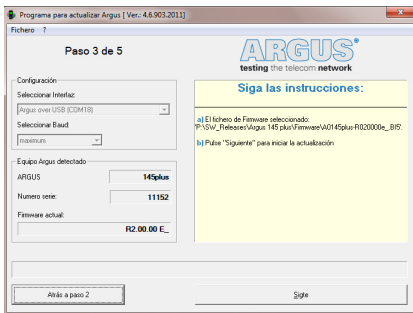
Programa para actualizar Argus [ Ver.: 4.6.903.2011]

Fichero ?

Paso 3 de 5

ARGUS®
testing the telecom network

Configuración

Seleccionar Interfaz:

Argus over USB (COM18)

Seleccionar Baud:

maximum

Siga las instrucciones:

a) El fichero de Firmware seleccionado:
'P:\SW_Releases\Argus 145 plus\Firmware\A0145plus-R020000e_.B15'.

b) Pulse "Siguiente" para iniciar la actualización

Equipo Argus detectado

ARGUS 145plus

Numero serie: 11152

Firmware actual:

R2.00.00 E_

Atrás a paso 2

Sigte